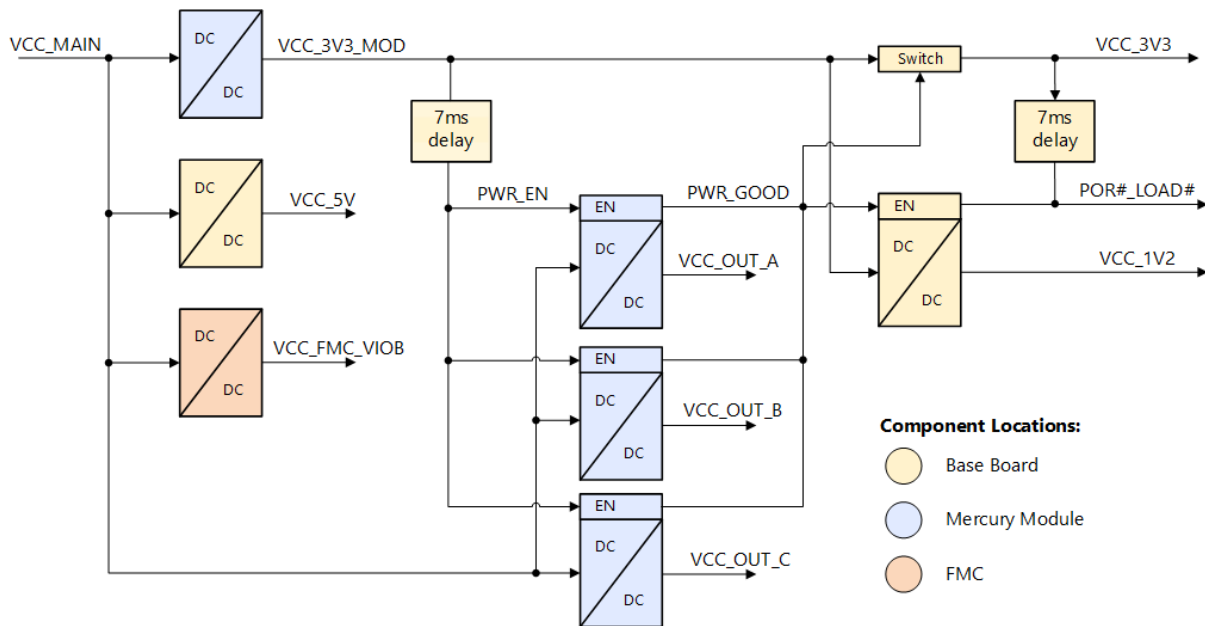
VCC_MAIN

DC
DC

VCC_3V3_MOD

Switch

VCC_3V3

7ms delay

7ms delay

DC
DC

VCC_5V

PWR_EN

EN

PWR_GOOD

EN

POR#_LOAD#

DC
DC

VCC_OUT_A

DC
DC

VCC_1V2

DC
DC

VCC_FMC_VIOB

EN

DC
DC

VCC_OUT_B

Component Locations:

Base Board

Mercury Module

FMC

EN

DC
DC

VCC_OUT_C